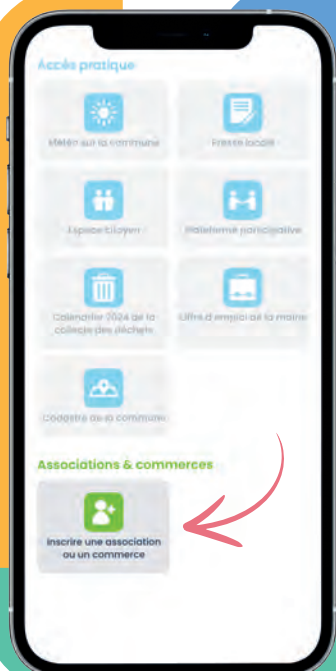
Accès pratique

Météo sur la commune

Presse locale

Espace citoyen

Plateforme participative

Calendrier 2024 de la collecte des déchets

Offres d'emploi de la mairie

Cadastre de la commune

Associations & commerces

Inscrire une association ou un commerce